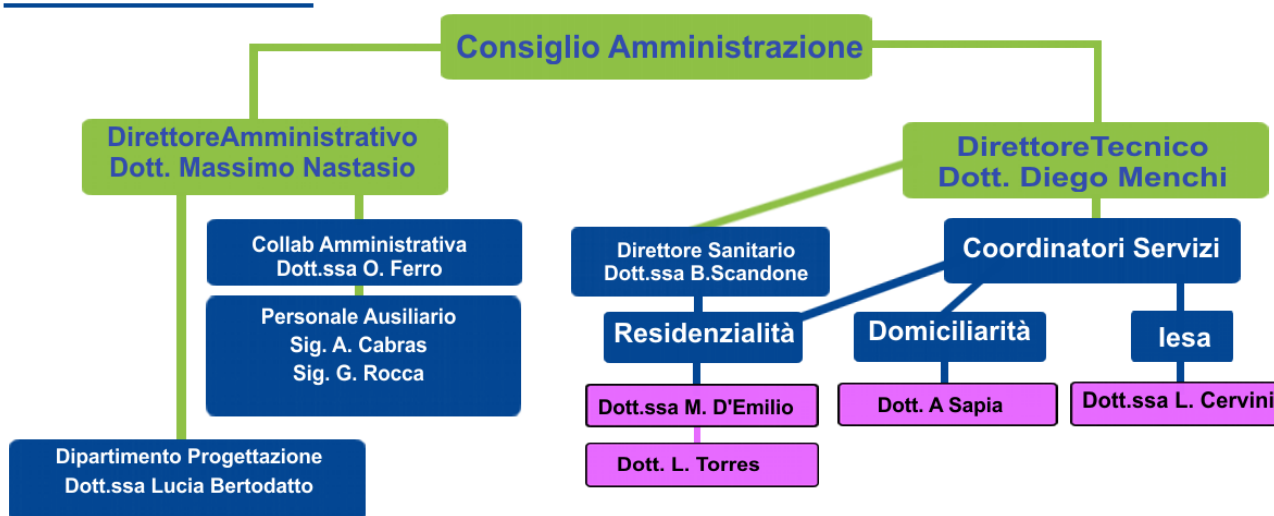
Consiglio Amministrazione

DirettoreAmministrativo
Dott. Massimo Nastasio

DirettoreTecnico
Dott. Diego Menchi

Collab Amministrativa
Dott.ssa O. Ferro

Personale Ausiliario
Sig. A. Cabras
Sig. G. Rocca

Dipartimento Progettazione
Dott.ssa Lucia Bertodatto

Direttore Sanitario
Dott.ssa B.Scandone

Coordinatori Servizi

Residenzialità

Domiciliarità

Iesa

Dott.ssa M. D'Emilio

Dott. L. Torres

Dott. A Sapia

Dott.ssa L. Cervini